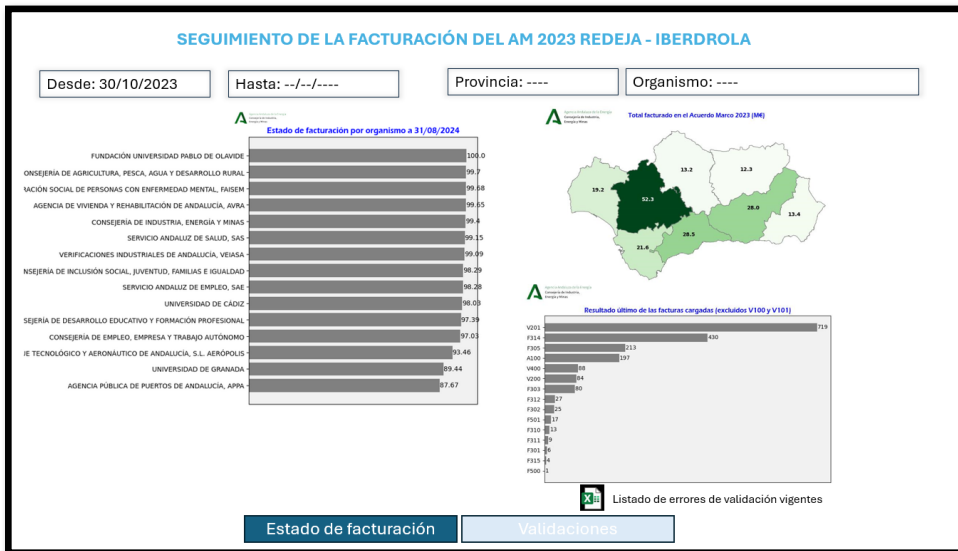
SEGUIMIENTO DE LA FACTURACIÓN DEL AM 2023 REDEJA - IBERDROLA

Desde: 30/10/2023

Hasta: --/--/----

Provincia: ----

Organismo: ----

Estado de facturación por organismo a 31/08/2024

| Organismo | % |
|---|---|
| FUNDACIÓN UNIVERSIDAD PABLO DE OLAVIDE | 100.0 |
| ONSEJERÍA DE AGRICULTURA, PESCA, AGUA Y DESARROLLO RURAL | 99.7 |
| ACIÓN SOCIAL DE PERSONAS CON ENFERMEDAD MENTAL, FAISEM | 99.68 |
| AGENCIA DE VIVIENDA Y REHABILITACIÓN DE ANDALUCÍA, AVRA | 99.65 |
| CONSEJERÍA DE INDUSTRIA, ENERGÍA Y MINAS | 99.4 |
| SERVICIO ANDALUZ DE SALUD, SAS | 99.15 |
| VERIFICACIONES INDUSTRIALES DE ANDALUCÍA, VEIASA | 99.09 |
| NSEJERÍA DE INCLUSIÓN SOCIAL, JUVENTUD, FAMILIAS E IGUALDAD | 98.29 |
| SERVICIO ANDALUZ DE EMPLEO, SAE | 98.28 |
| UNIVERSIDAD DE CÁDIZ | 98.03 |
| SEJERÍA DE DESARROLLO EDUCATIVO Y FORMACIÓN PROFESIONAL | 97.39 |
| CONSEJERÍA DE EMPLEO, EMPRESA Y TRABAJO AUTÓNOMO | 97.03 |
| IE TECNOLÓGICO Y AERONÁUTICO DE ANDALUCÍA, S.L. AERÓPOLIS | 93.46 |
| UNIVERSIDAD DE GRANADA | 89.44 |
| AGENCIA PÚBLICA DE PUERTOS DE ANDALUCÍA, APPA | 87.67 |

Total facturado en el Acuerdo Marco 2023 (M€)

19.2, 52.3, 13.2, 12.3, 28.0, 13.4, 21.6, 28.5

Resultado último de las facturas cargadas (excluidos V100 y V101)

| Código | Nº |
|---|---|
| V201 | 719 |
| F314 | 430 |
| F305 | 213 |
| A100 | 197 |
| V400 | 88 |
| V200 | 84 |
| F303 | 80 |
| F312 | 27 |
| F302 | 25 |
| F501 | 17 |
| F310 | 13 |
| F311 | 9 |
| F301 | 6 |
| F315 | 4 |
| F500 | 1 |

Listado de errores de validación vigentes

Estado de facturación

Validaciones